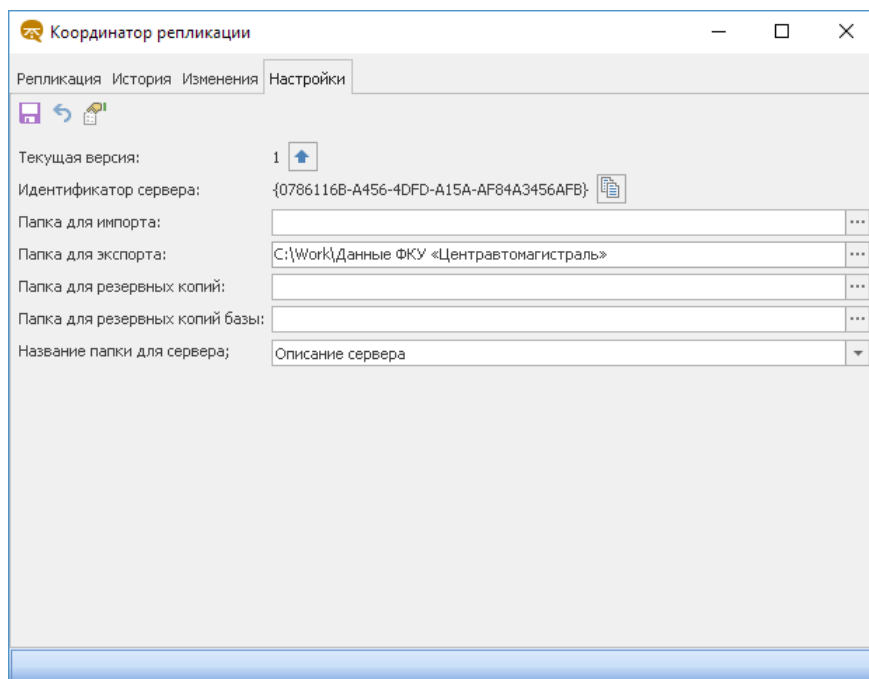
Координатор репликации

Репликация История Изменения Настройки

Текущая версия: 1

Идентификатор сервера: {0786116B-A456-4DFD-A15A-AF84A3456AFB}

Папка для импорта: ...

Папка для экспорта: C:\Work\Данные ФКУ «Центравтомагистраль» ...

Папка для резервных копий: ...

Папка для резервных копий базы: ...

Название папки для сервера; Описание сервера